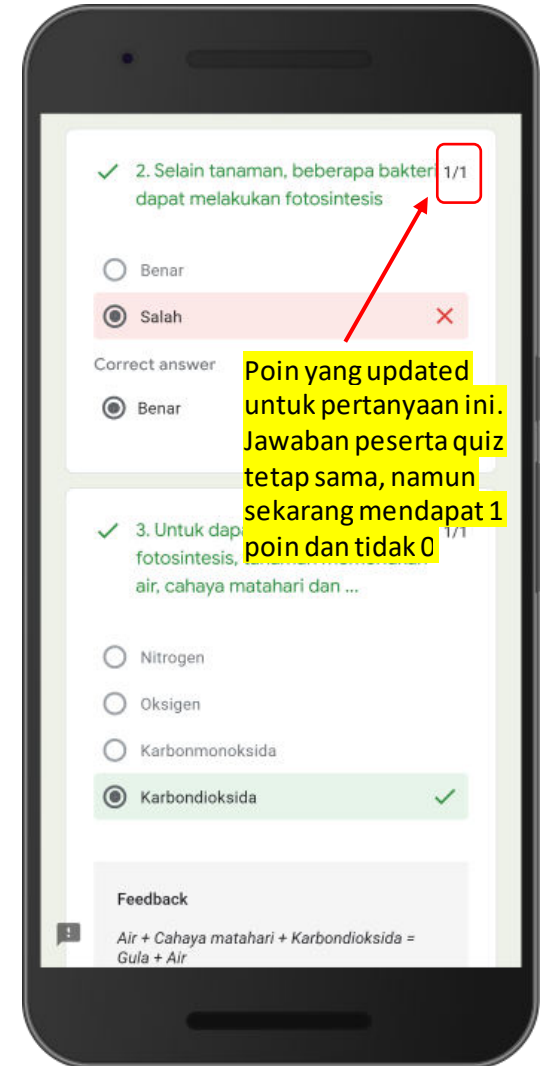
2. Selain tanaman, beberapa bakteri dapat melakukan fotosintesis

1/1

Benar

Salah

Correct answer

Benar

Poin yang updated untuk pertanyaan ini. Jawaban peserta quiz tetap sama, namun sekarang mendapat 1 poin dan tidak 0

3. Untuk dapa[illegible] fotosintesis, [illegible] air, cahaya matahari dan ...

1/1

Nitrogen

Oksigen

Karbonmonoksida

Karbondioksida

Feedback

Air + Cahaya matahari + Karbondioksida = Gula + Air